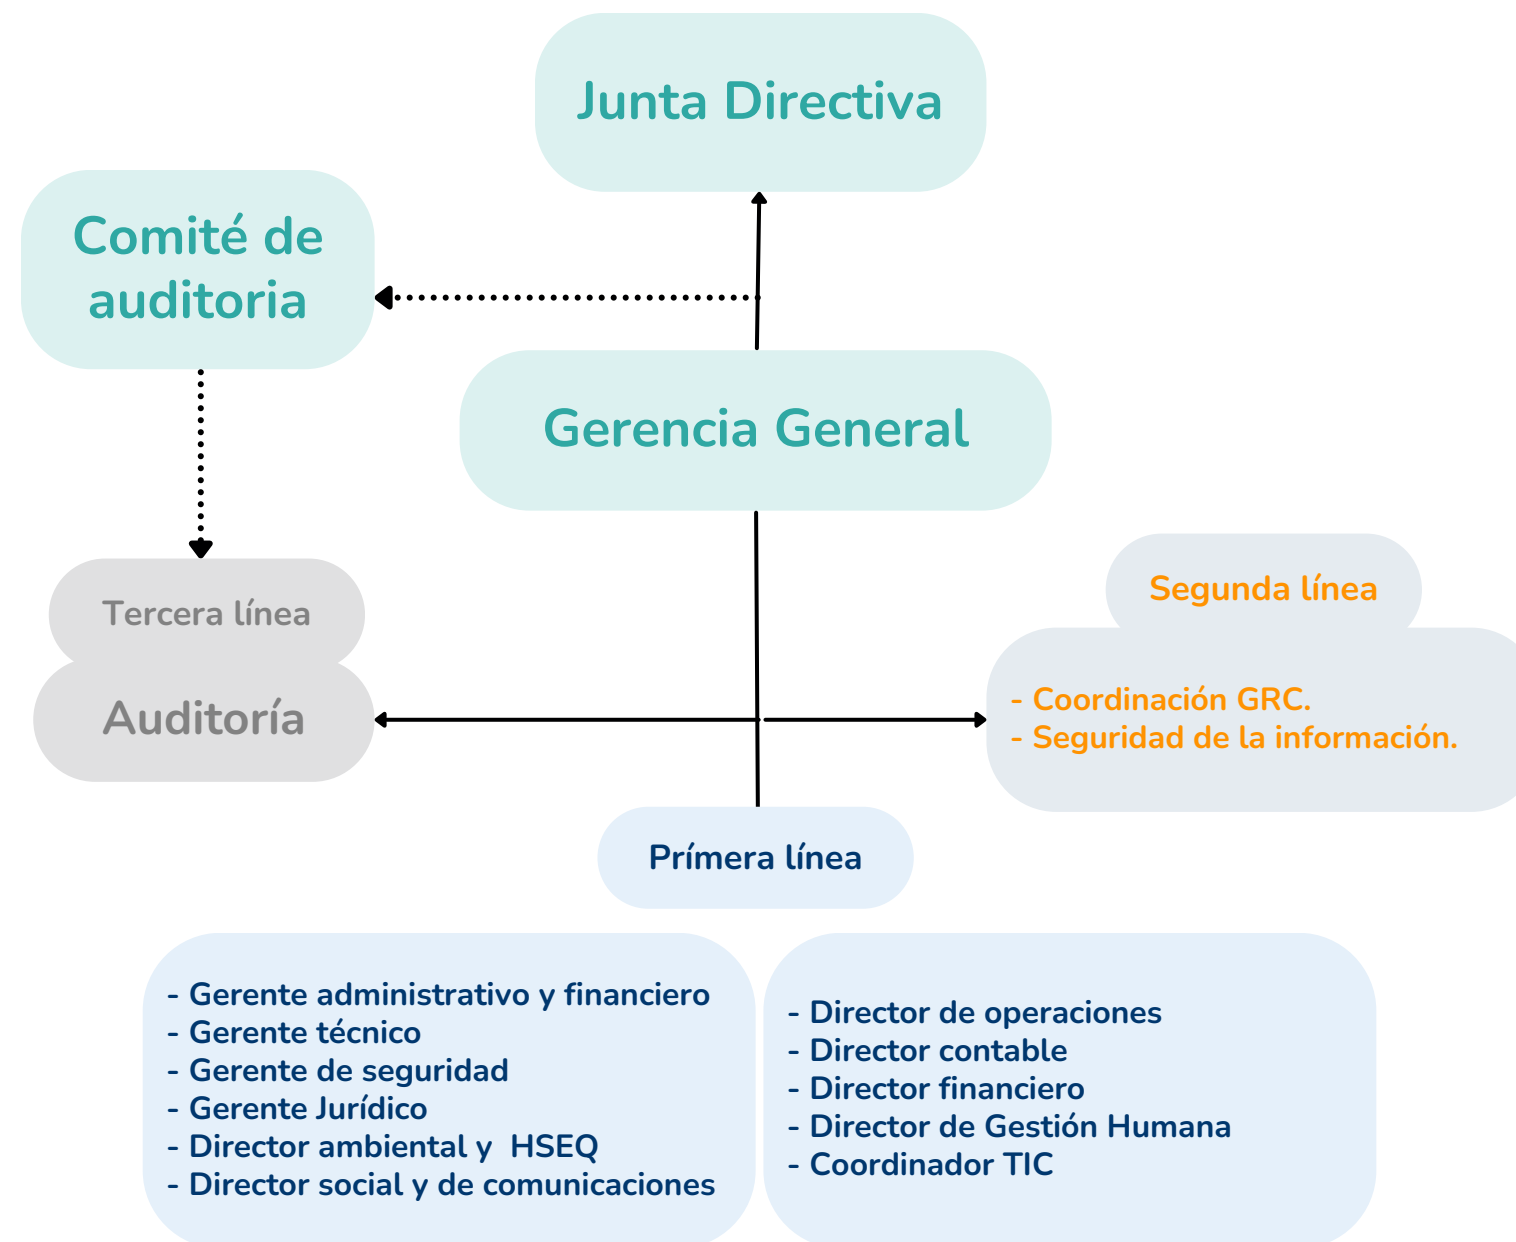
Junta Directiva

Comité de auditoria

Gerencia General

Tercera línea

Auditoría

Segunda línea

- Coordinación GRC.
- Seguridad de la información.

Prímera línea

- Gerente administrativo y financiero
- Gerente técnico
- Gerente de seguridad
- Gerente Jurídico
- Director ambiental y HSEQ
- Director social y de comunicaciones

- Director de operaciones
- Director contable
- Director financiero
- Director de Gestión Humana
- Coordinador TIC